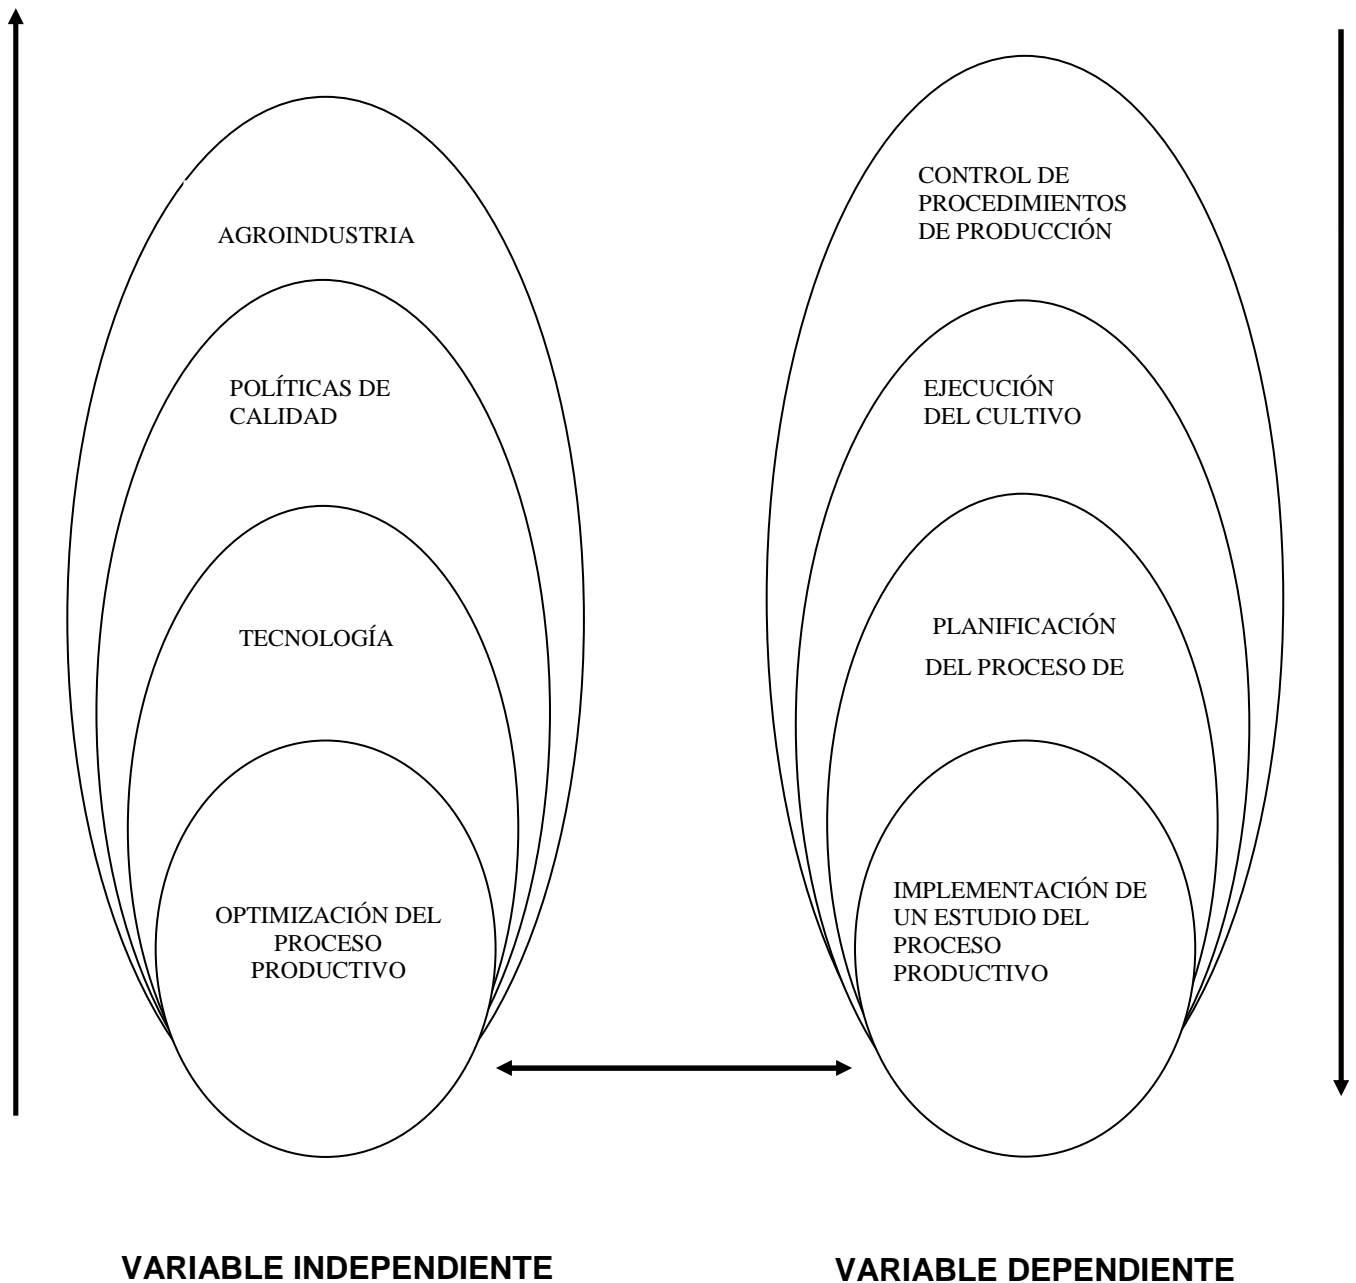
AGROINDUSTRIA

POLÍTICAS DE CALIDAD

TECNOLOGÍA

OPTIMIZACIÓN DEL PROCESO PRODUCTIVO

CONTROL DE PROCEDIMIENTOS DE PRODUCCIÓN

EJECUCIÓN DEL CULTIVO

PLANIFICACIÓN DEL PROCESO DE

IMPLEMENTACIÓN DE UN ESTUDIO DEL PROCESO PRODUCTIVO

VARIABLE INDEPENDIENTE

VARIABLE DEPENDIENTE